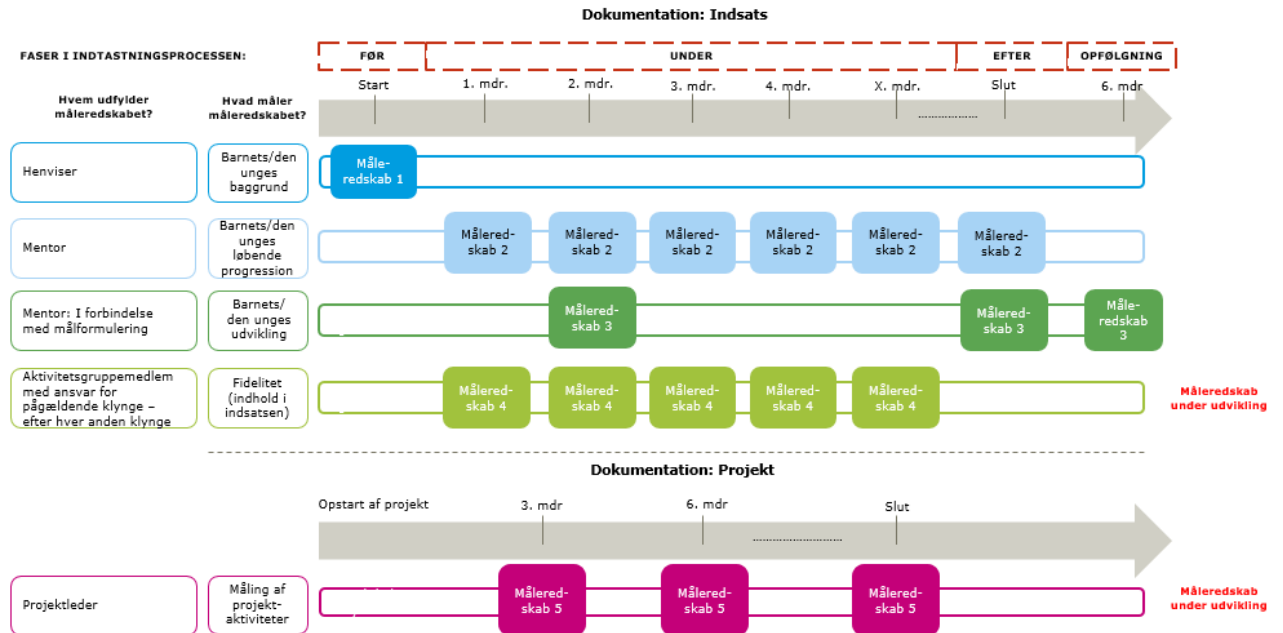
Dokumentation: Indsats

FASER I INDTASTNINGSPROCESSEN:

FØR | UNDER | EFTER | OPFØLGNING

Start | 1. mdr. | 2. mdr. | 3. mdr. | 4. mdr. | X. mdr. | ............... | Slut | 6. mdr

Hvem udfylder måleredskabet?

Hvad måler måleredskabet?

Henviser | Barnets/den unges baggrund | Måleredskab 1

Mentor | Barnets/den unges løbende progression | Måleredskab 2 | Måleredskab 2 | Måleredskab 2 | Måleredskab 2 | Måleredskab 2 | Måleredskab 2

Mentor: I forbindelse med målformulering | Barnets/den unges udvikling | Måleredskab 3 | Måleredskab 3 | Måleredskab 3

Aktivitetsgruppemedlem med ansvar for pågældende klynge – efter hver anden klynge | Fidelitet (indhold i indsatsen) | Måleredskab 4 | Måleredskab 4 | Måleredskab 4 | Måleredskab 4 | Måleredskab 4

Måleredskab under udvikling

Dokumentation: Projekt

Opstart af projekt | 3. mdr | 6. mdr | ............................ | Slut

Projektleder | Måling af projekt-aktiviteter | Måleredskab 5 | Måleredskab 5 | Måleredskab 5

Måleredskab under udvikling